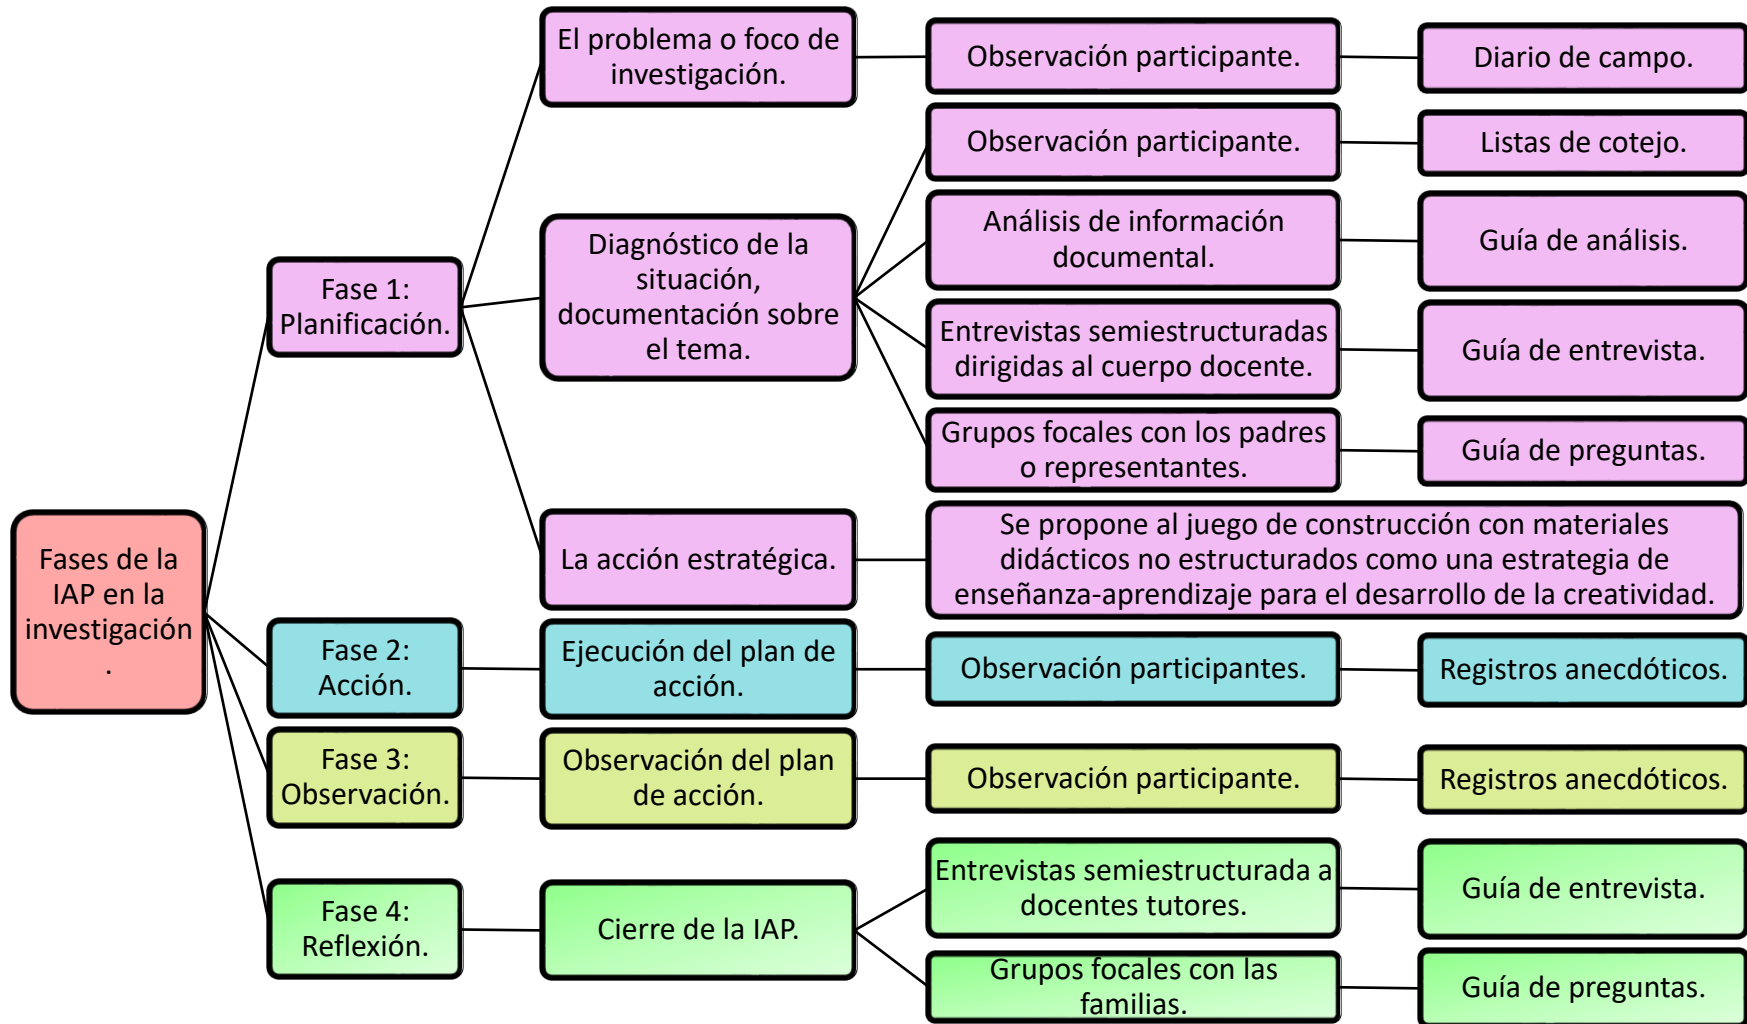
Fases de la IAP en la investigación .

Fase 1: Planificación.

El problema o foco de investigación.

Observación participante.

Diario de campo.

Diagnóstico de la situación, documentación sobre el tema.

Observación participante.

Listas de cotejo.

Análisis de información documental.

Guía de análisis.

Entrevistas semiestructuradas dirigidas al cuerpo docente.

Guía de entrevista.

Grupos focales con los padres o representantes.

Guía de preguntas.

La acción estratégica.

Se propone al juego de construcción con materiales didácticos no estructurados como una estrategia de enseñanza-aprendizaje para el desarrollo de la creatividad.

Fase 2: Acción.

Ejecución del plan de acción.

Observación participantes.

Registros anecdóticos.

Fase 3: Observación.

Observación del plan de acción.

Observación participante.

Registros anecdóticos.

Fase 4: Reflexión.

Cierre de la IAP.

Entrevistas semiestructurada a docentes tutores.

Guía de entrevista.

Grupos focales con las familias.

Guía de preguntas.